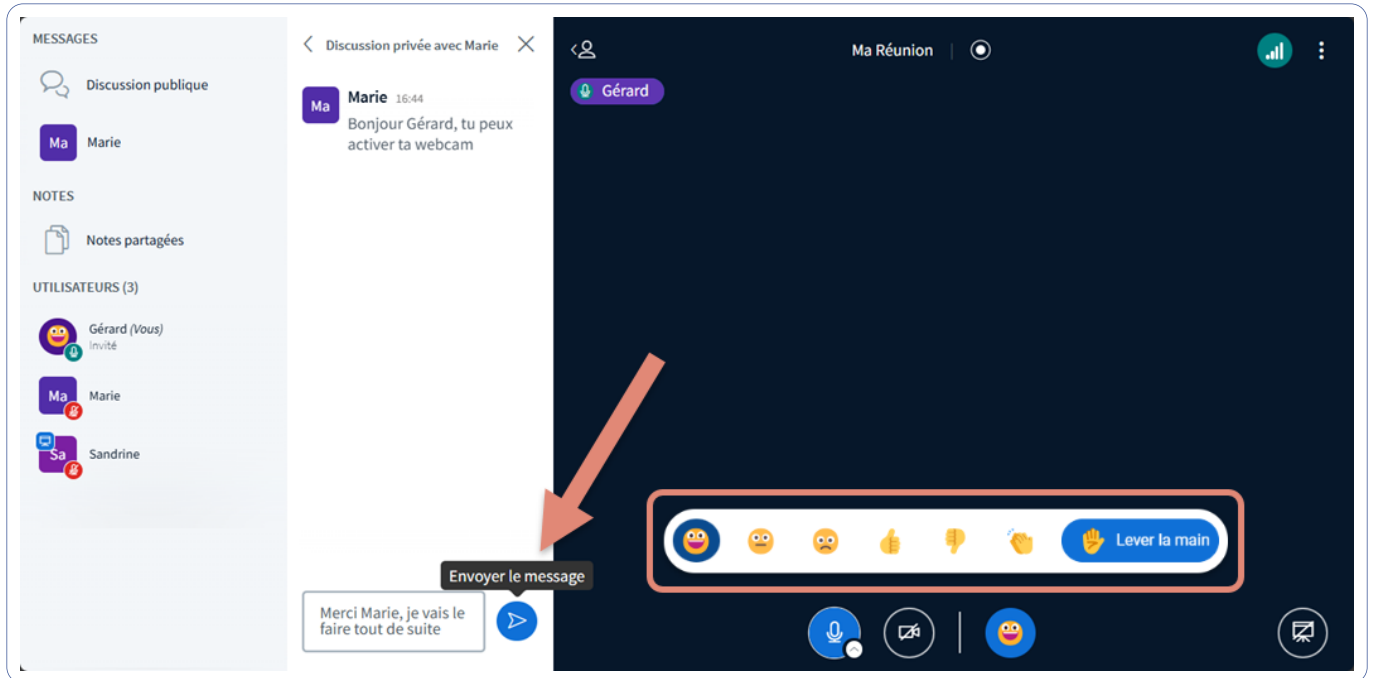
MESSAGES

Discussion publique

Ma Marie

NOTES

Notes partagées

UTILISATEURS (3)

Gérard (Vous)
Invité

Ma Marie

Sa Sandrine

Discussion privée avec Marie

Ma Marie 16:44
Bonjour Gérard, tu peux activer ta webcam

Envoyer le message

Merci Marie, je vais le faire tout de suite

Ma Réunion

Gérard

Lever la main